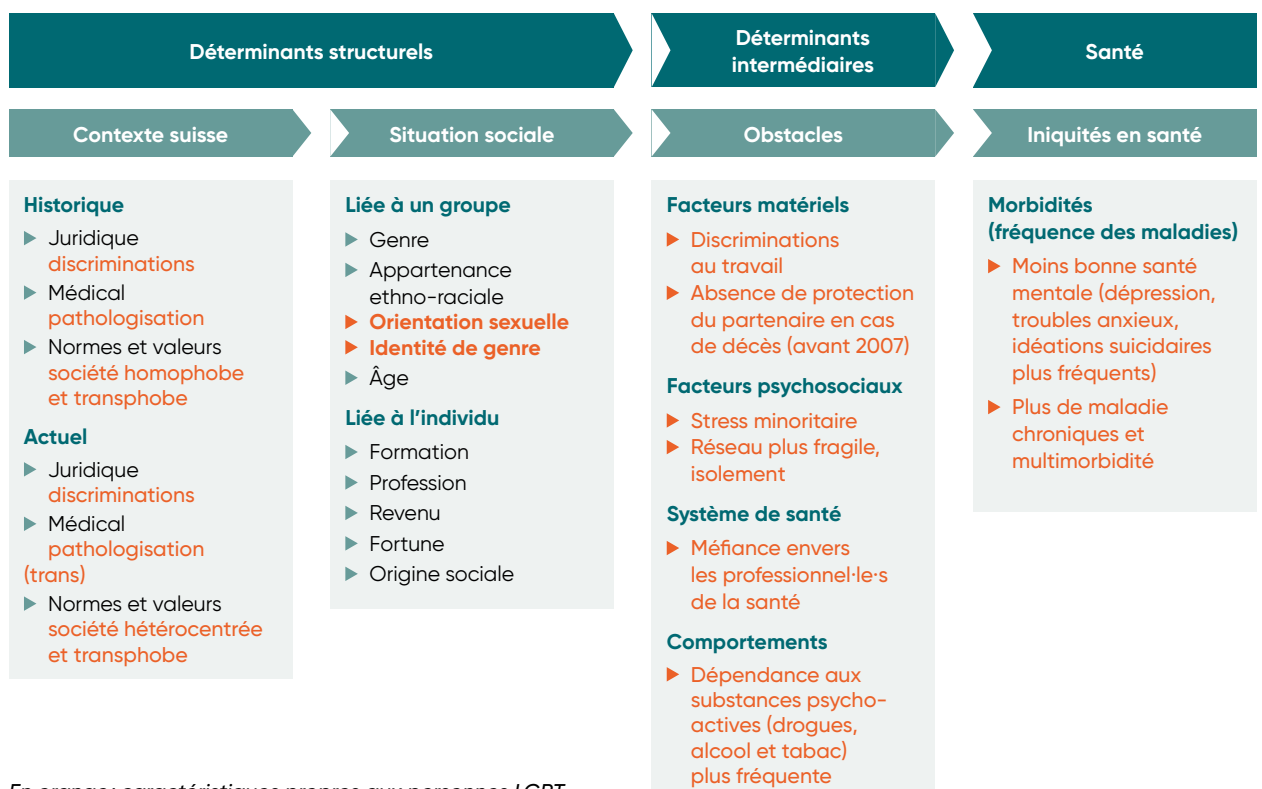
Déterminants structurels

Déterminants intermédiaires

Santé

Contexte suisse

Situation sociale

Obstacles

Iniquités en santé

Historique
▶ Juridique discriminations
▶ Médical pathologisation
▶ Normes et valeurs société homophobe et transphobe

Actuel
▶ Juridique discriminations
▶ Médical pathologisation (trans)
▶ Normes et valeurs société hétérocentrée et transphobe

Liée à un groupe
▶ Genre
▶ Appartenance ethno-raciale
▶ Orientation sexuelle
▶ Identité de genre
▶ Âge

Liée à l'individu
▶ Formation
▶ Profession
▶ Revenu
▶ Fortune
▶ Origine sociale

Facteurs matériels
▶ Discriminations au travail
▶ Absence de protection du partenaire en cas de décès (avant 2007)

Facteurs psychosociaux
▶ Stress minoritaire
▶ Réseau plus fragile, isolement

Système de santé
▶ Méfiance envers les professionnel·le·s de la santé

Comportements
▶ Dépendance aux substances psychoactives (drogues, alcool et tabac) plus fréquente

Morbidités (fréquence des maladies)
▶ Moins bonne santé mentale (dépression, troubles anxieux, idéations suicidaires plus fréquents)
▶ Plus de maladie chroniques et multimorbidité

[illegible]